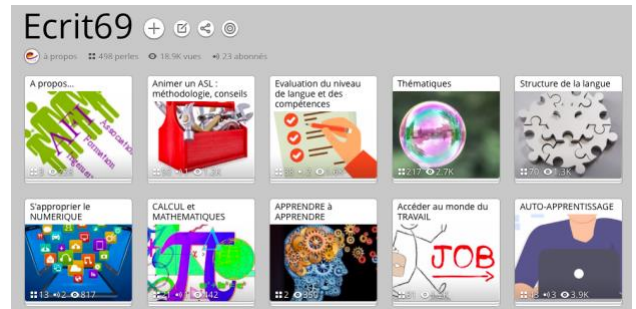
Ecrit69

à propos 498 perles 18.9K vues 23 abonnés

A propos...

Animer un ASL : méthodologie, conseils

Evaluation du niveau de langue et des compétences

Thématiques

217 2.7K

Structure de la langue

79 1.3K

S'approprier le NUMERIQUE

13 2 817

CALCUL et MATHEMATIQUES

142

APPRENDRE à APPRENDRE

2

Accéder au monde du TRAVAIL

JOB

AUTO-APPRENTISSAGE

3 3.9K